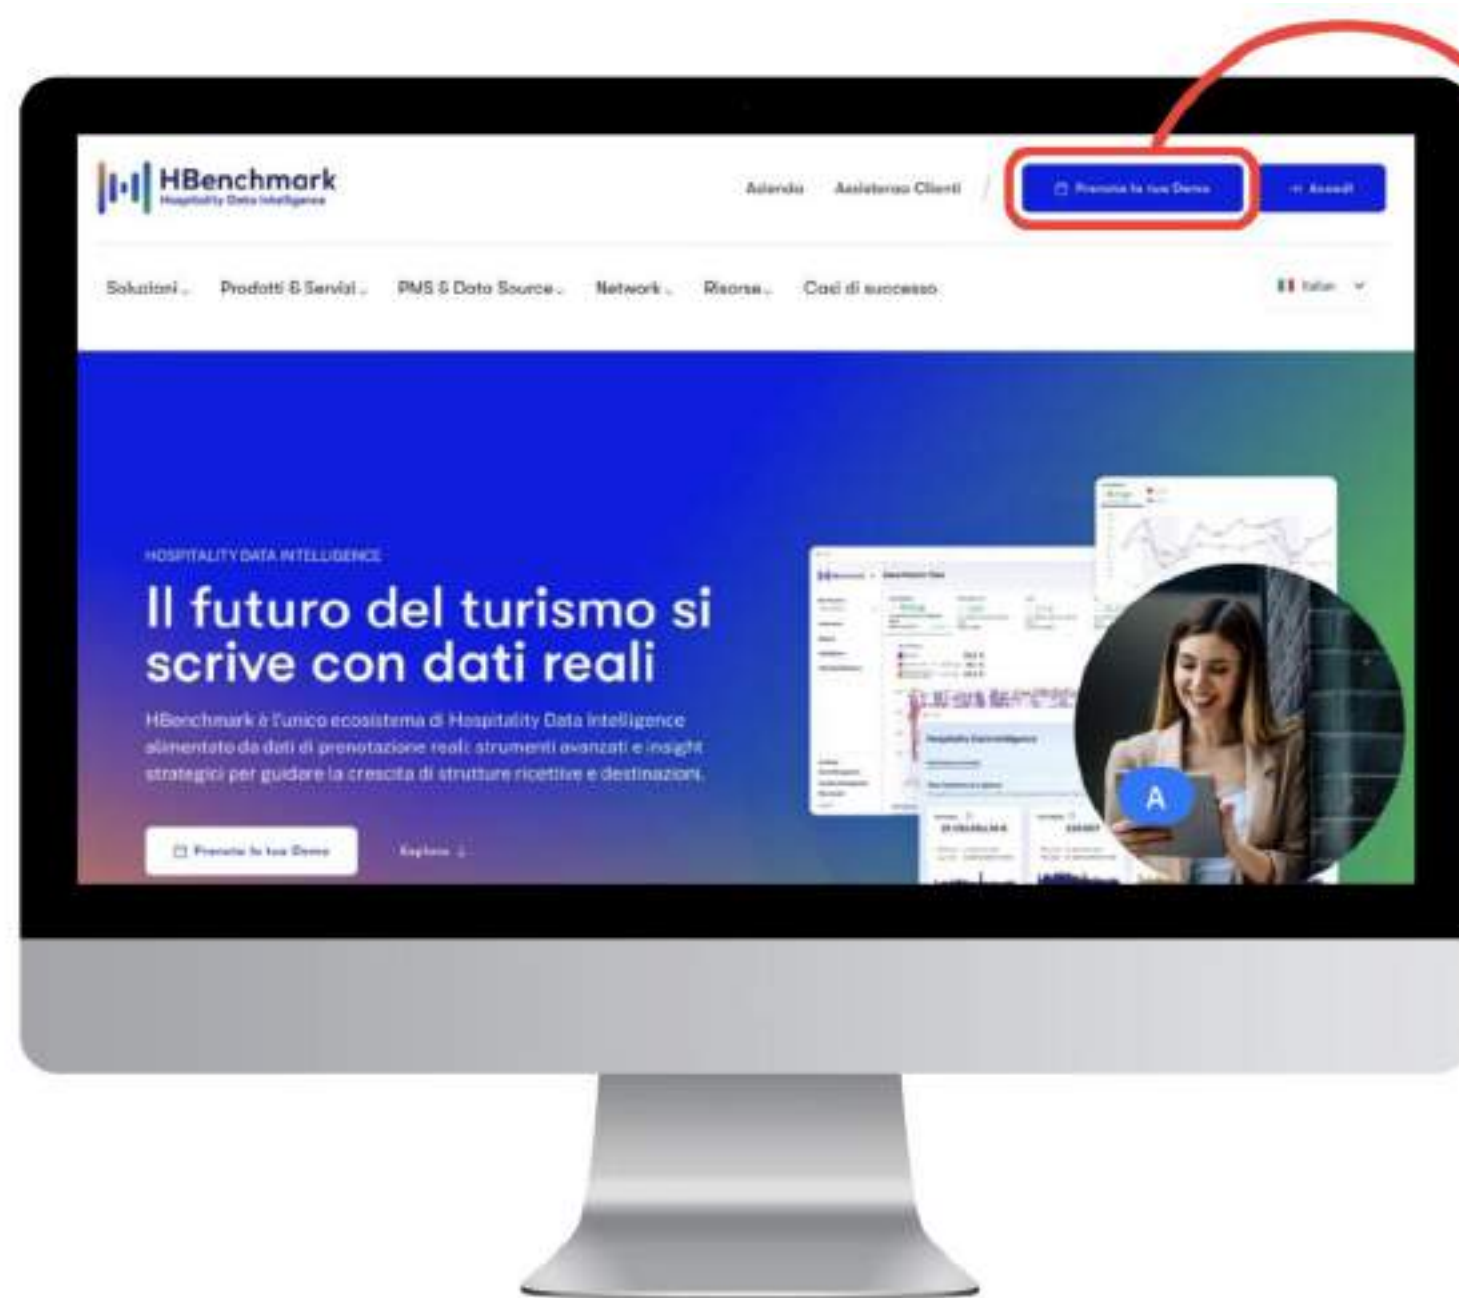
HBenchmark
Hospitality Data Intelligence

Azienda Assistenza Clienti Prenota la tua Demo Accedi

Soluzioni Prodotti & Servizi PMS & Data Source Network Risorse Casi di successo Italian

HOSPITALITY DATA INTELLIGENCE

Il futuro del turismo si scrive con dati reali

HBenchmark è l'unico ecosistema di Hospitality Data Intelligence alimentato da dati di prenotazione reali: strumenti avanzati e insight strategici per guidare la crescita di strutture ricettive e destinazioni.

Prenota la tua Demo Esplora

A